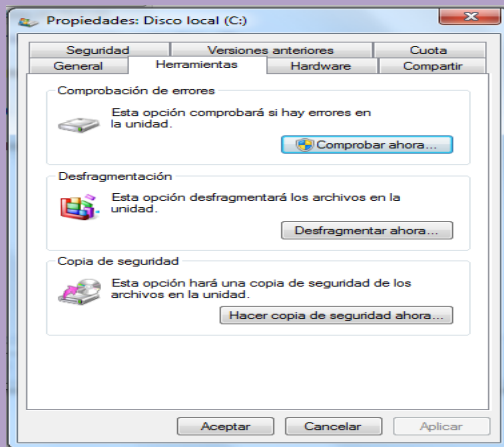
Propiedades: Disco local (C:)

Seguridad
Versiones anteriores
Cuota
General
Herramientas
Hardware
Compartir

Comprobación de errores

Esta opción comprobará si hay errores en la unidad.

Comprobar ahora...

Desfragmentación

Esta opción desfragmentará los archivos en la unidad.

Desfragmentar ahora...

Copia de seguridad

Esta opción hará una copia de seguridad de los archivos en la unidad.

Hacer copia de seguridad ahora...

Aceptar
Cancelar
Aplicar